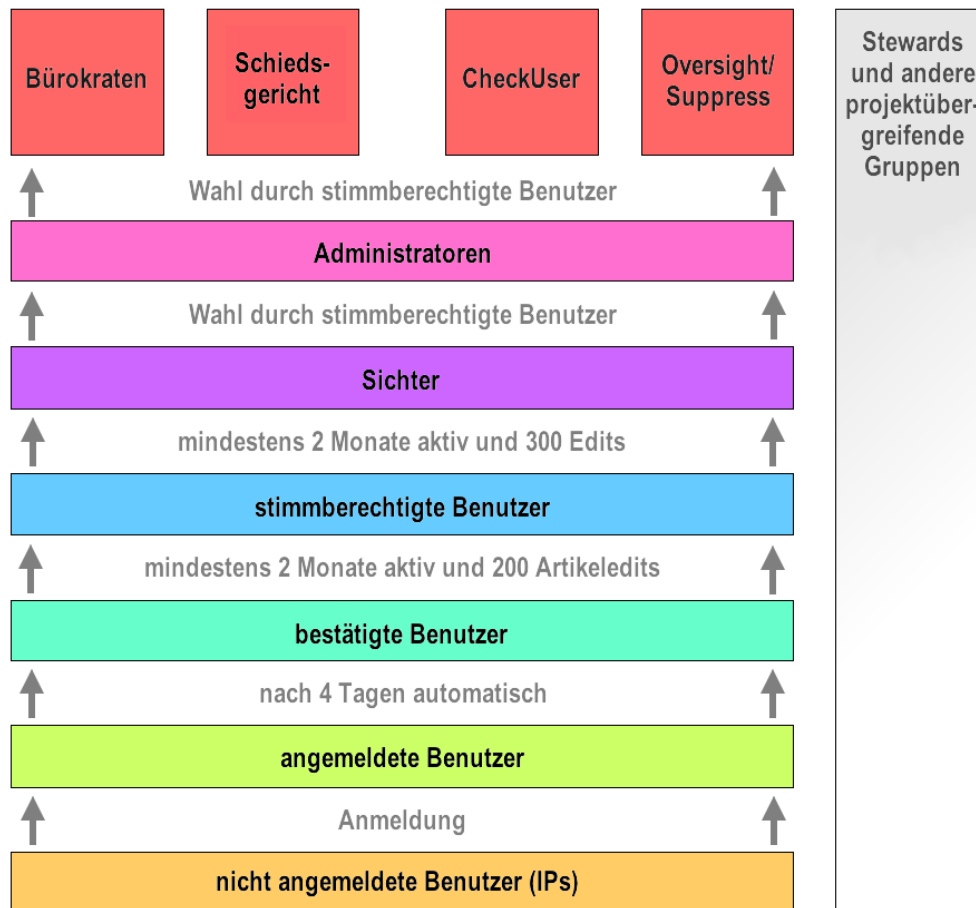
Bürokraten

Schiedsgericht

CheckUser

Oversight/ Suppress

Stewards und andere projektübergreifende Gruppen

Wahl durch stimmberechtigte Benutzer

Administratoren

Wahl durch stimmberechtigte Benutzer

Sichter

mindestens 2 Monate aktiv und 300 Edits

stimmberechtigte Benutzer

mindestens 2 Monate aktiv und 200 Artikeledits

bestätigte Benutzer

nach 4 Tagen automatisch

angemeldete Benutzer

Anmeldung

nicht angemeldete Benutzer (IPs)